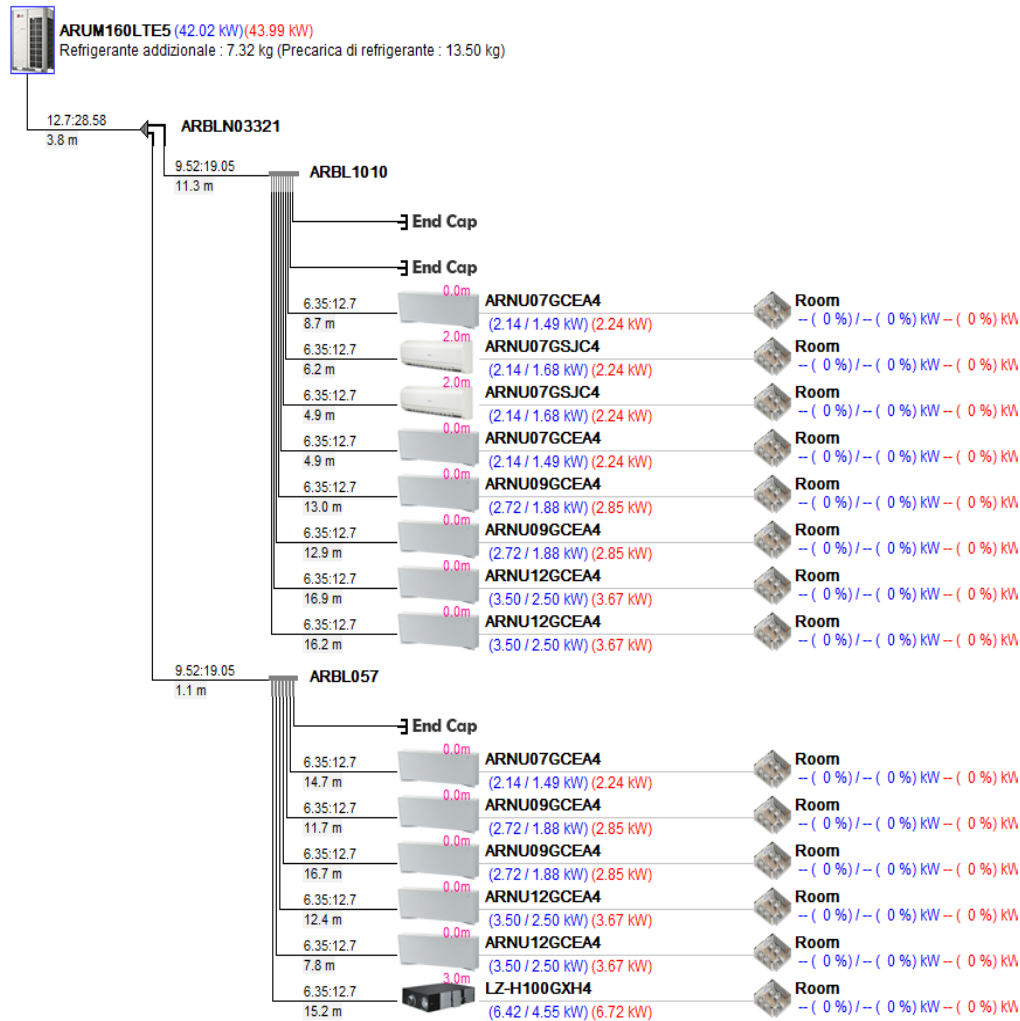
ARUM160LTE5 (42.02 kW)(43.99 kW)
Refrigerante addizionale : 7.32 kg (Precarica di refrigerante : 13.50 kg)

12.7:28.58
3.8 m
ARBLN03321

9.52:19.05
11.3 m
ARBL1010

End Cap

End Cap

6.35:12.7
8.7 m
0.0m
ARNU07GCEA4
(2.14 / 1.49 kW) (2.24 kW)
Room
-- ( 0 %) / -- ( 0 %) kW -- ( 0 %) kW

6.35:12.7
6.2 m
2.0m
ARNU07GSJC4
(2.14 / 1.68 kW) (2.24 kW)
Room
-- ( 0 %) / -- ( 0 %) kW -- ( 0 %) kW

6.35:12.7
4.9 m
2.0m
ARNU07GSJC4
(2.14 / 1.68 kW) (2.24 kW)
Room
-- ( 0 %) / -- ( 0 %) kW -- ( 0 %) kW

6.35:12.7
4.9 m
0.0m
ARNU07GCEA4
(2.14 / 1.49 kW) (2.24 kW)
Room
-- ( 0 %) / -- ( 0 %) kW -- ( 0 %) kW

6.35:12.7
13.0 m
0.0m
ARNU09GCEA4
(2.72 / 1.88 kW) (2.85 kW)
Room
-- ( 0 %) / -- ( 0 %) kW -- ( 0 %) kW

6.35:12.7
12.9 m
0.0m
ARNU09GCEA4
(2.72 / 1.88 kW) (2.85 kW)
Room
-- ( 0 %) / -- ( 0 %) kW -- ( 0 %) kW

6.35:12.7
16.9 m
0.0m
ARNU12GCEA4
(3.50 / 2.50 kW) (3.67 kW)
Room
-- ( 0 %) / -- ( 0 %) kW -- ( 0 %) kW

6.35:12.7
16.2 m
0.0m
ARNU12GCEA4
(3.50 / 2.50 kW) (3.67 kW)
Room
-- ( 0 %) / -- ( 0 %) kW -- ( 0 %) kW

9.52:19.05
1.1 m
ARBL057

End Cap

6.35:12.7
14.7 m
0.0m
ARNU07GCEA4
(2.14 / 1.49 kW) (2.24 kW)
Room
-- ( 0 %) / -- ( 0 %) kW -- ( 0 %) kW

6.35:12.7
11.7 m
0.0m
ARNU09GCEA4
(2.72 / 1.88 kW) (2.85 kW)
Room
-- ( 0 %) / -- ( 0 %) kW -- ( 0 %) kW

6.35:12.7
16.7 m
0.0m
ARNU09GCEA4
(2.72 / 1.88 kW) (2.85 kW)
Room
-- ( 0 %) / -- ( 0 %) kW -- ( 0 %) kW

6.35:12.7
12.4 m
0.0m
ARNU12GCEA4
(3.50 / 2.50 kW) (3.67 kW)
Room
-- ( 0 %) / -- ( 0 %) kW -- ( 0 %) kW

6.35:12.7
7.8 m
0.0m
ARNU12GCEA4
(3.50 / 2.50 kW) (3.67 kW)
Room
-- ( 0 %) / -- ( 0 %) kW -- ( 0 %) kW

6.35:12.7
15.2 m
3.0m
LZ-H100GXH4
(6.42 / 4.55 kW) (6.72 kW)
Room
-- ( 0 %) / -- ( 0 %) kW -- ( 0 %) kW